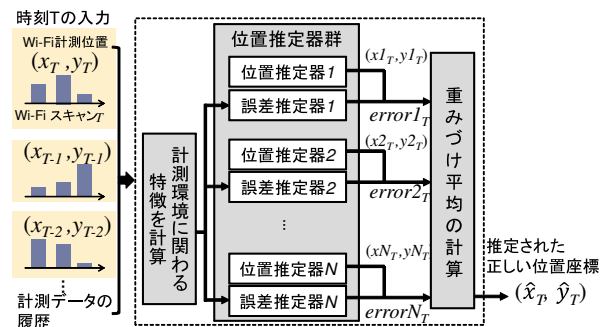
時刻Tの入力

Wi-Fi計測位置

$(x_T, y_T)$

Wi-Fi スキャン$_T$

$(x_{T-1}, y_{T-1})$

$(x_{T-2}, y_{T-2})$

⋮

計測データの履歴

計測環境に関わる特徴を計算

位置推定器群

位置推定器1

誤差推定器1

位置推定器2

誤差推定器2

⋮

位置推定器N

誤差推定器N

$(x1_T, y1_T)$

$error1_T$

$(x2_T, y2_T)$

$error2_T$

$(xN_T, yN_T)$

$errorN_T$

重みづけ平均の計算

推定された正しい位置座標

$(\hat{x}_T, \hat{y}_T)$